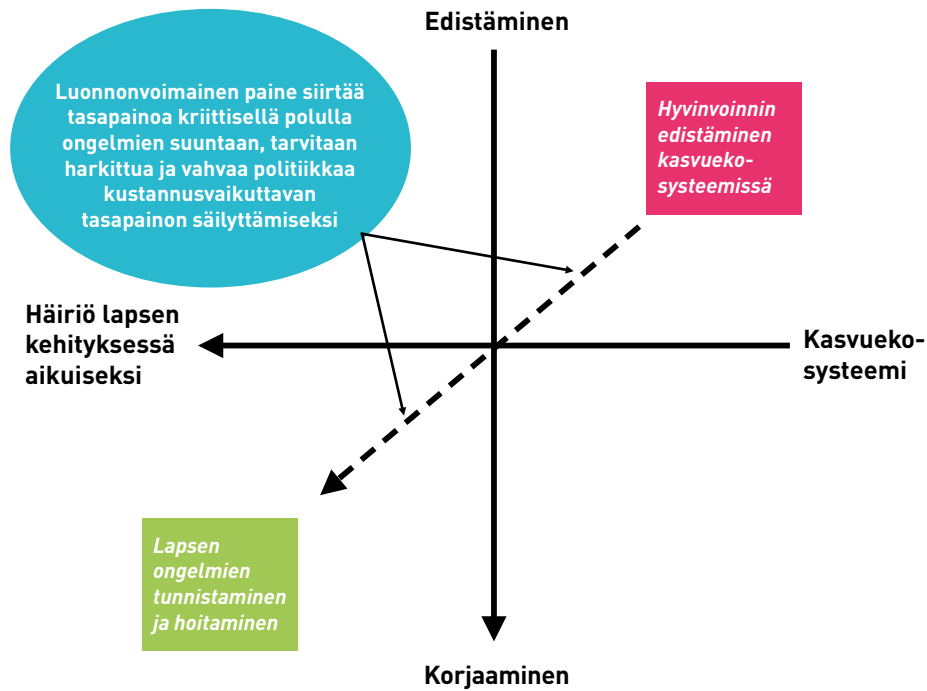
Edistäminen

Luonnonvoimainen paine siirtää tasapainoa kriittisellä polulla ongelmien suuntaan, tarvitaan harkittua ja vahvaa politiikkaa kustannusvaikuttavan tasapainon säilyttämiseksi

Hyvinvoinnin edistäminen kasvuekosysteemissä

Häiriö lapsen kehityksessä aikuiseksi

Kasvuekosysteemi

Lapsen ongelmien tunnistaminen ja hoitaminen

Korjaaminen